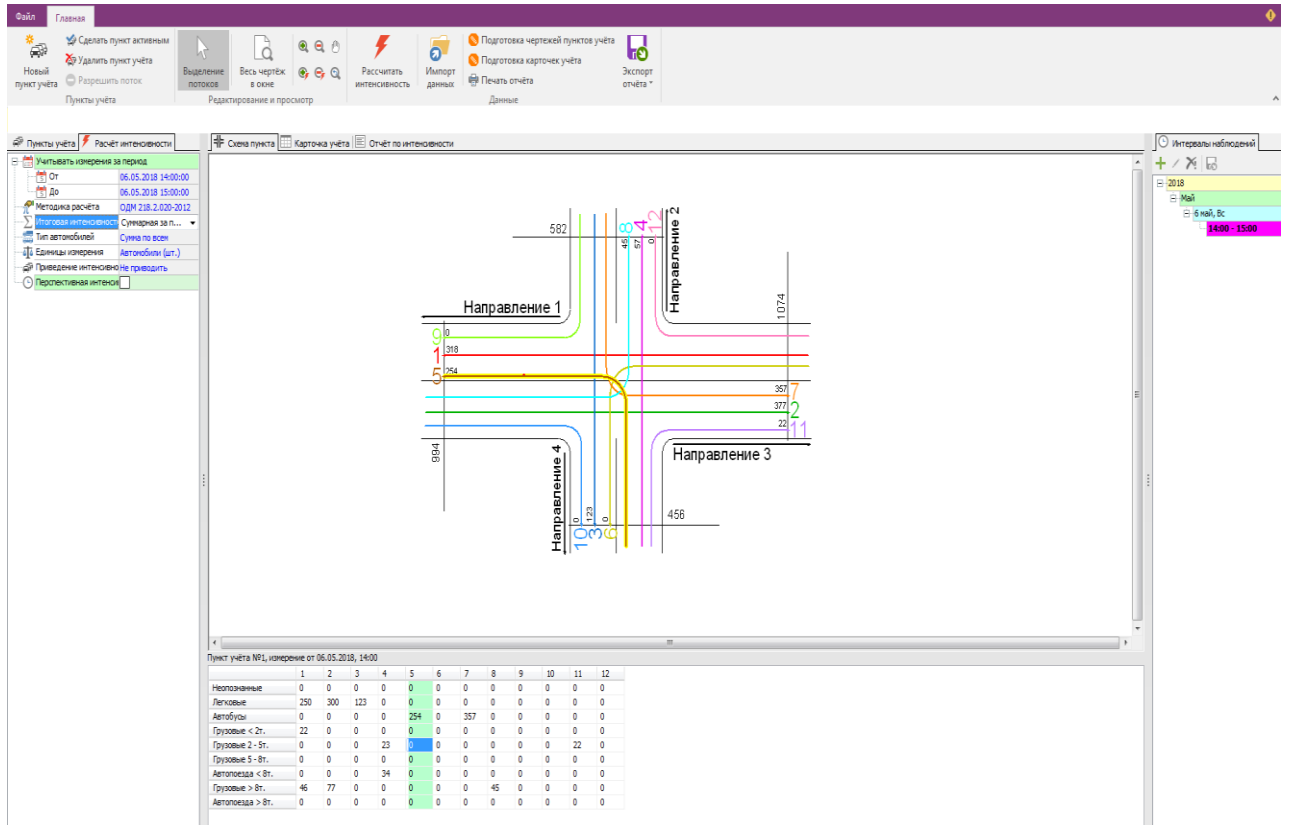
Файл Главная

Новый пункт учёта
Сделать пункт активным
Удалить пункт учёта
Разрешить поток
Пункты учёта

Выделение потоков
Весь чертёж в окне
Редактирование и просмотр

Рассчитать интенсивность

Импорт данных
Подготовка чертежей пунктов учёта
Подготовка карточек учёта
Печать отчёта
Данные

Экспорт отчёта

Пункты учёта | Расчёт интенсивности

Учитывать измерения за период
От 06.05.2018 14:00:00
До 06.05.2018 15:00:00
Методика расчёта ОДМ 218.2.020-2012
Итоговая интенсивность Суммарная за п...
Тип автомобилей Сумма по всем
Единицы измерения Автомобили (шт.)
Приведение интенсивно Не приводить
Перспективная интенси

Схема пункта | Карточка учёта | Отчёт по интенсивности

582
45 57 0
8 4 12
Направление 2
Направление 1
1074
9 0
1 318
5 254
357 7
377 2
22 11
Направление 3
994
Направление 4
0 123 0
10 3 6
456

Интервалы наблюдений
2018
Май
6 май, Вс
14:00 - 15:00

Пункт учёта №1, измерение от 06.05.2018, 14:00

| | 1 | 2 | 3 | 4 | 5 | 6 | 7 | 8 | 9 | 10 | 11 | 12 |
|---|---|---|---|---|---|---|---|---|---|---|---|---|
| Неопознанные | 0 | 0 | 0 | 0 | 0 | 0 | 0 | 0 | 0 | 0 | 0 | 0 |
| Легковые | 250 | 300 | 123 | 0 | 0 | 0 | 0 | 0 | 0 | 0 | 0 | 0 |
| Автобусы | 0 | 0 | 0 | 0 | 254 | 0 | 357 | 0 | 0 | 0 | 0 | 0 |
| Грузовые < 2т. | 22 | 0 | 0 | 0 | 0 | 0 | 0 | 0 | 0 | 0 | 0 | 0 |
| Грузовые 2 - 5т. | 0 | 0 | 0 | 23 | 0 | 0 | 0 | 0 | 0 | 0 | 22 | 0 |
| Грузовые 5 - 8т. | 0 | 0 | 0 | 0 | 0 | 0 | 0 | 0 | 0 | 0 | 0 | 0 |
| Автопоезда < 8т. | 0 | 0 | 0 | 34 | 0 | 0 | 0 | 0 | 0 | 0 | 0 | 0 |
| Грузовые > 8т. | 46 | 77 | 0 | 0 | 0 | 0 | 0 | 45 | 0 | 0 | 0 | 0 |
| Автопоезда > 8т. | 0 | 0 | 0 | 0 | 0 | 0 | 0 | 0 | 0 | 0 | 0 | 0 |